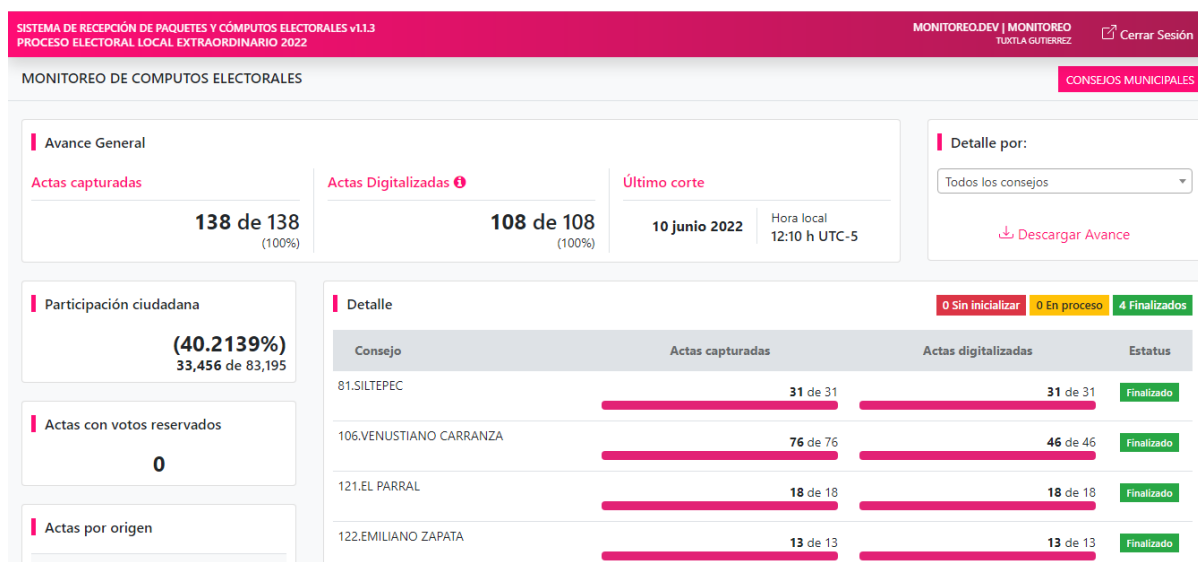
SISTEMA DE RECEPCIÓN DE PAQUETES Y CÓMPUTOS ELECTORALES v1.1.3
PROCESO ELECTORAL LOCAL EXTRAORDINARIO 2022

MONITOREO.DEV | MONITOREO
TUXTLA GUTIERREZ

Cerrar Sesión

MONITOREO DE COMPUTOS ELECTORALES

CONSEJOS MUNICIPALES

Avance General

Actas capturadas
138 de 138
(100%)

Actas Digitalizadas
108 de 108
(100%)

Último corte
10 junio 2022
Hora local
12:10 h UTC-5

Detalle por:
Todos los consejos

Descargar Avance

Participación ciudadana
(40.2139%)
33,456 de 83,195

Actas con votos reservados
0

Actas por origen

Detalle

0 Sin inicializar
0 En proceso
4 Finalizados

| Consejo | Actas capturadas | Actas digitalizadas | Estatus |
|---|---|---|---|
| 81.SILTEPEC | 31 de 31 | 31 de 31 | Finalizado |
| 106.VENUSTIANO CARRANZA | 76 de 76 | 46 de 46 | Finalizado |
| 121.EL PARRAL | 18 de 18 | 18 de 18 | Finalizado |
| 122.EMILIANO ZAPATA | 13 de 13 | 13 de 13 | Finalizado |